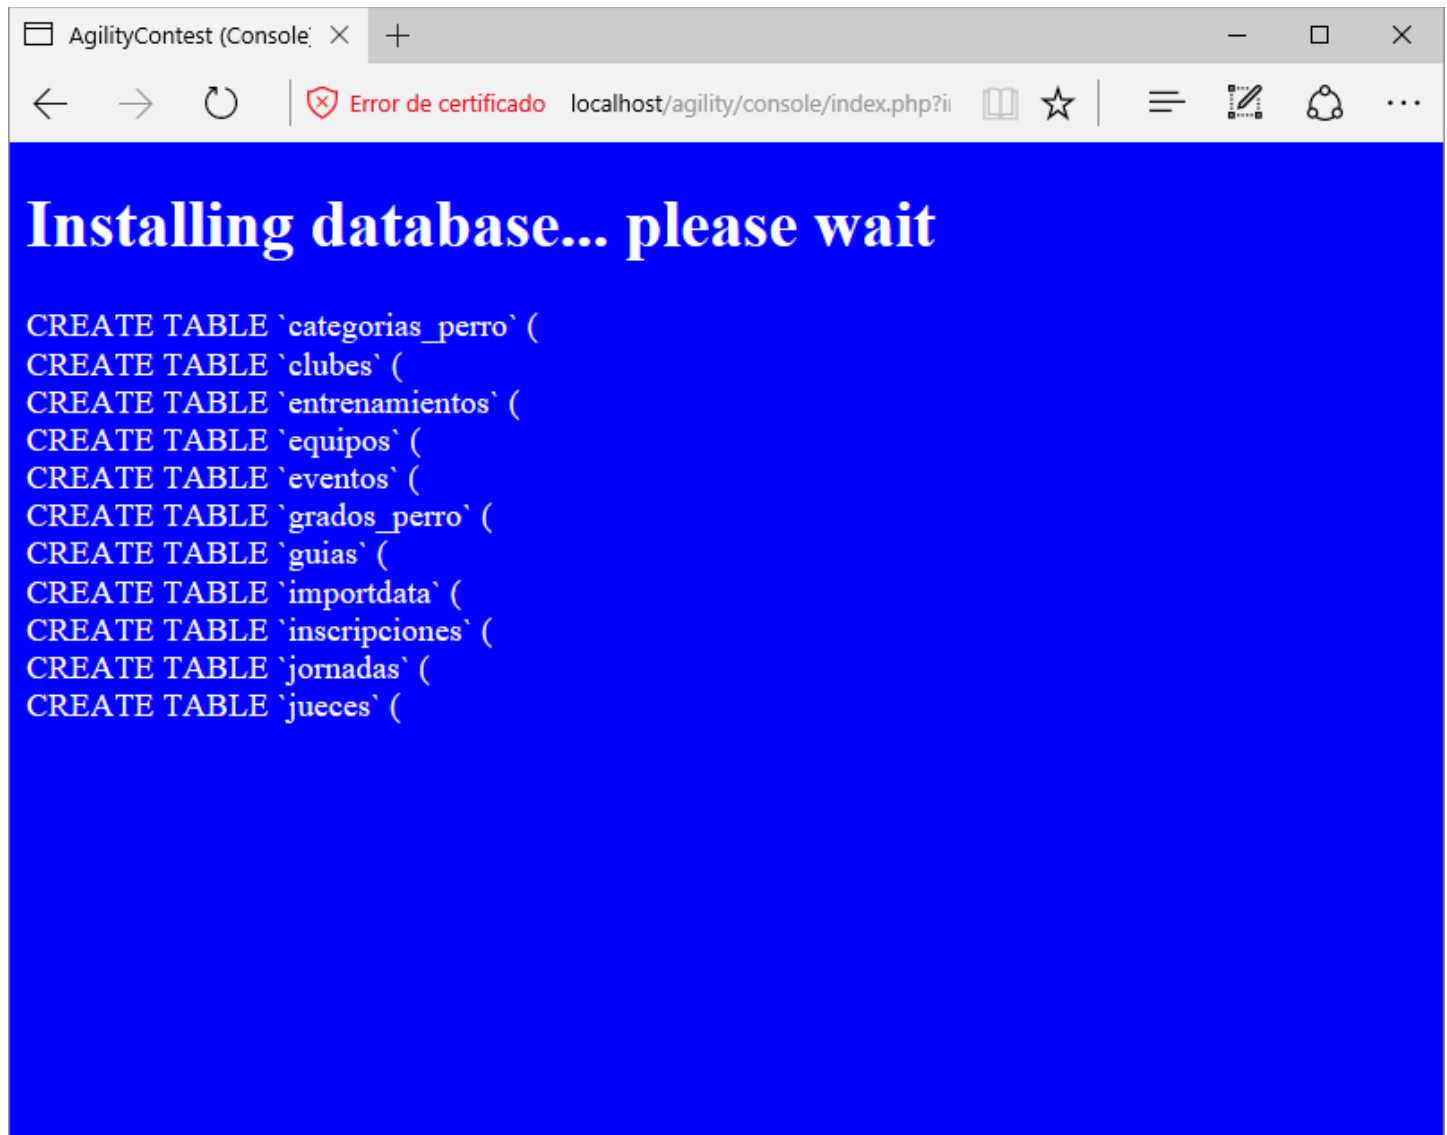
AgilityContest (Console

Error de certificado localhost/agility/console/index.php?i

Installing database... please wait

CREATE TABLE `categorias_perro` (
CREATE TABLE `clubes` (
CREATE TABLE `entrenamientos` (
CREATE TABLE `equipos` (
CREATE TABLE `eventos` (
CREATE TABLE `grados_perro` (
CREATE TABLE `guias` (
CREATE TABLE `importdata` (
CREATE TABLE `inscripciones` (
CREATE TABLE `jornadas` (
CREATE TABLE `jueces` (